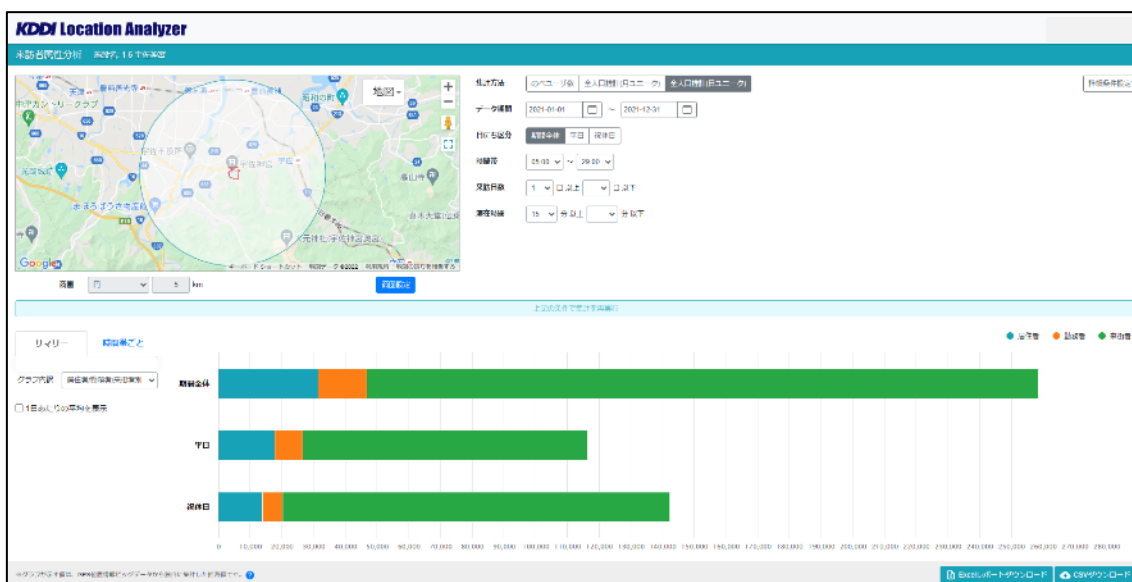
KDDI Location Analyzer

来訪者属性分析

地図

Google

範囲 円 5 km

範囲設定

集計方法 ページ数 全人口推計(日ユニーク) 全人口推計(日ユニーク)

データ期間 2021-01-01 ~ 2021-12-31

日にち区分 期間全体 平日 休祝日

時間帯 05:00 ~ 29:00

来訪日数 1 日以上 日以下

滞在時間 15 分以上 分以下

詳細条件設定

上記の条件で集計を再実行

サマリー 時間帯ごと

グラフ内訳 居住者/勤務者/来訪者別

1日あたりの平均を表示

● 居住者 ● 勤務者 ● 来訪者

期間全体

平日

休祝日

0 10,000 20,000 30,000 40,000 50,000 60,000 70,000 80,000 90,000 100,000 110,000 120,000 130,000 140,000 150,000 160,000 170,000 180,000 190,000 200,000 210,000 220,000 230,000 240,000 250,000 260,000 270,000 280,000

Excelレポートダウンロード CSVダウンロード